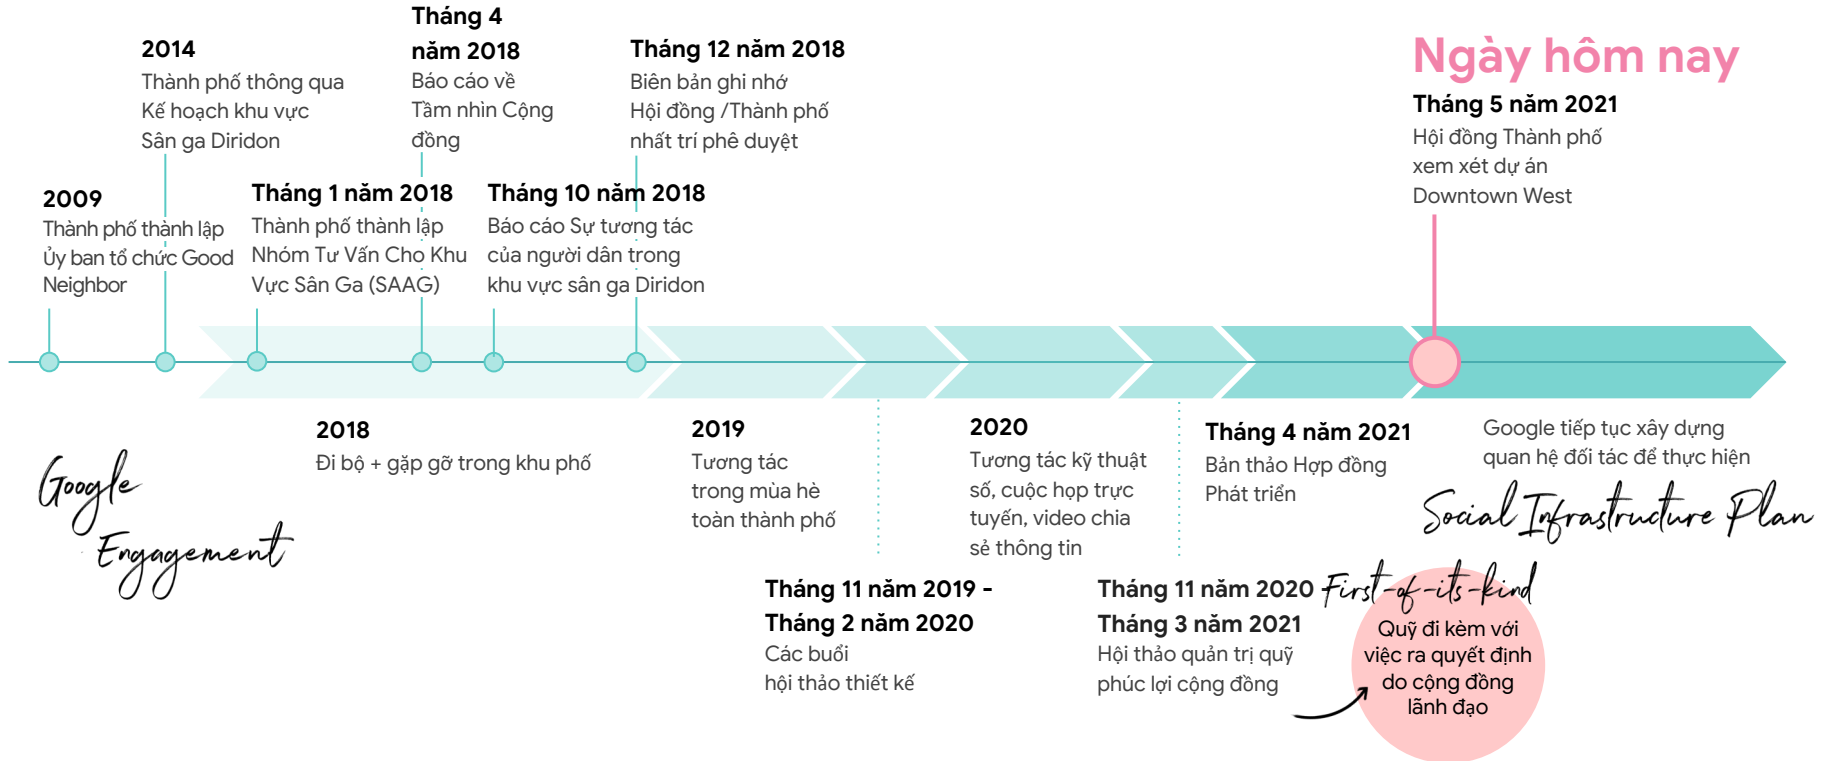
Tháng 4 năm 2018
Báo cáo về Tầm nhìn Cộng đồng

2014
Thành phố thông qua Kế hoạch khu vực Sân ga Diridon

Tháng 12 năm 2018
Biên bản ghi nhớ Hội đồng /Thành phố nhất trí phê duyệt

Ngày hôm nay
Tháng 5 năm 2021
Hội đồng Thành phố xem xét dự án Downtown West

2009
Thành phố thành lập Ủy ban tổ chức Good Neighbor

Tháng 1 năm 2018
Thành phố thành lập Nhóm Tư Vấn Cho Khu Vực Sân Ga (SAAG)

Tháng 10 năm 2018
Báo cáo Sự tương tác của người dân trong khu vực sân ga Diridon

2018
Đi bộ + gặp gỡ trong khu phố

2019
Tương tác trong mùa hè toàn thành phố

2020
Tương tác kỹ thuật số, cuộc họp trực tuyến, video chia sẻ thông tin

Tháng 4 năm 2021
Bản thảo Hợp đồng Phát triển

Google tiếp tục xây dựng quan hệ đối tác để thực hiện

Google Engagement

Social Infrastructure Plan

Tháng 11 năm 2019 - Tháng 2 năm 2020
Các buổi hội thảo thiết kế

Tháng 11 năm 2020 -
Tháng 3 năm 2021
Hội thảo quản trị quỹ phúc lợi cộng đồng

First-of-its-kind
Quỹ đi kèm với việc ra quyết định do cộng đồng lãnh đạo